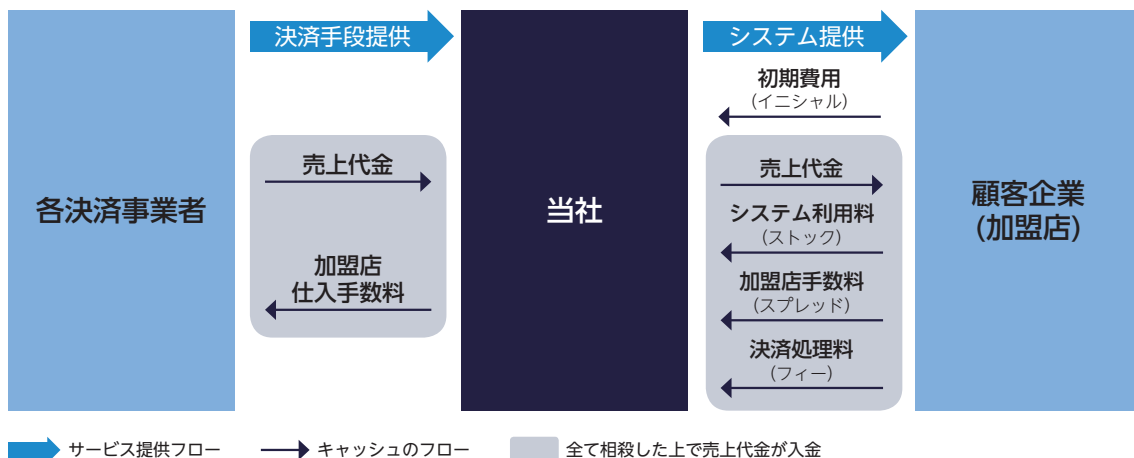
各決済事業者

決済手段提供

売上代金

加盟店
仕入手数料

当社

システム提供

初期費用
（イニシャル）

売上代金

システム利用料
（ストック）

加盟店手数料
（スプレッド）

決済処理料
（フィー）

顧客企業
（加盟店）

サービス提供フロー　キャッシュのフロー　全て相殺した上で売上代金が入金